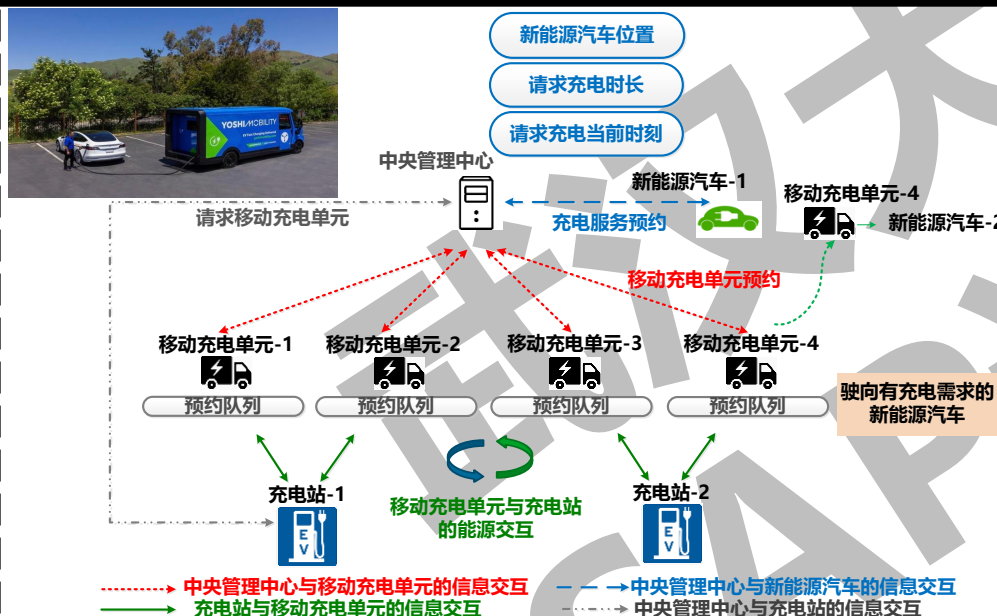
新能源汽车位置

请求充电时长

请求充电当前时刻

中央管理中心

新能源汽车-1

移动充电单元-4

新能源汽车-2

请求移动充电单元

充电服务预约

移动充电单元预约

移动充电单元-1

移动充电单元-2

移动充电单元-3

移动充电单元-4

预约队列

预约队列

预约队列

预约队列

驶向有充电需求的新能源汽车

充电站-1

移动充电单元与充电站的能源交互

充电站-2

E V

E V

中央管理中心与移动充电单元的信息交互

中央管理中心与新能源汽车的信息交互

充电站与移动充电单元的信息交互

中央管理中心与充电站的信息交互